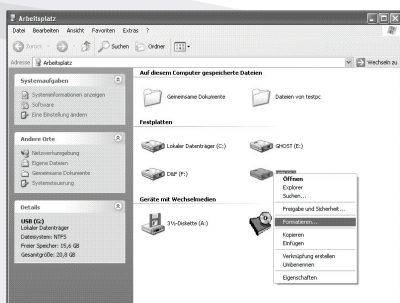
Arbeitsplatz

Datei Bearbeiten Ansicht Favoriten Extras ?

Zurück Suchen Ordner

Adresse Arbeitsplatz Wechseln zu

Systemaufgaben

Systeminformationen anzeigen
Software
Eine Einstellung ändern

Andere Orte

Netzwerkumgebung
Eigene Dateien
Gemeinsame Dokumente
Systemsteuerung

Details

USB (G:)
Lokaler Datenträger
Dateisystem: NTFS
Freier Speicher: 15,6 GB
Gesamtgröße: 20,8 GB

Auf diesem Computer gespeicherte Dateien

Gemeinsame Dokumente

Dateien von testpc

Festplatten

Lokaler Datenträger (C:)

GHOST (E:)

D&P (F:)

Geräte mit Wechselmedien

3½-Diskette (A:)

Öffnen
Explorer
Suchen...
Freigabe und Sicherheit...
Formatieren...
Kopieren
Einfügen
Verknüpfung erstellen
Umbenennen
Eigenschaften